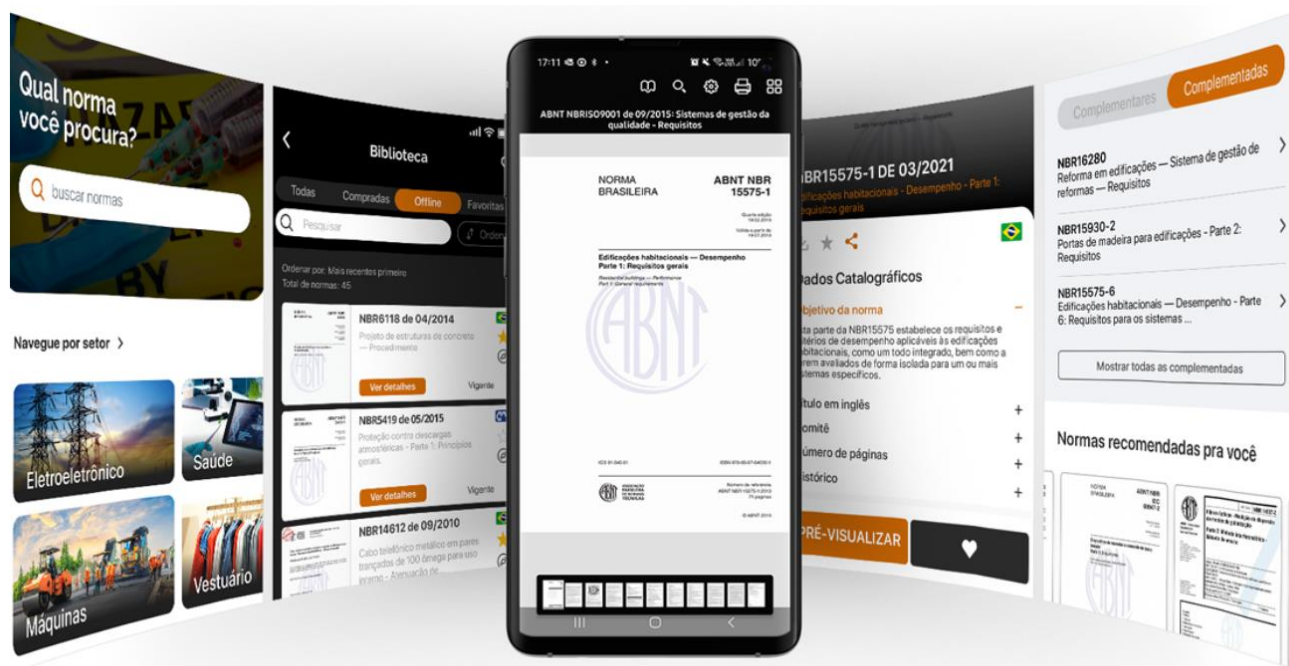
Qual norma você procura?

buscar normas

Navegue por setor >

Eletroeletrônico

Saúde

Máquinas

Vestuário

<

Biblioteca

Todas

Compradas

Offline

Favoritas

Pesquisar

Ordenar

Ordenar por: Mais recentes primeiro

Total de normas: 45

NBR6118 de 04/2014

Projeto de estruturas de concreto — Procedimento

Ver detalhes

Vigente

NBR5419 de 05/2015

Proteção contra descargas atmosféricas - Parte 1: Princípios gerais.

Ver detalhes

Vigente

NBR14612 de 09/2010

Cabo telefônico metálico em pares trançados de 100 ômega para uso interno - Avaliação de

17:11

ABNT NBRISO9001 de 09/2015: Sistemas de gestão da qualidade - Requisitos

NORMA BRASILEIRA

ABNT NBR 15575-1

Edificações habitacionais — Desempenho Parte 1: Requisitos gerais

Residential buildings — Performance Part 1: General requirements

ABNT

NBR15575-1 DE 03/2021

Edificações habitacionais - Desempenho - Parte 1: Requisitos gerais

Dados Catalográficos

Objetivo da norma

Esta parte da NBR15575 estabelece os requisitos e critérios de desempenho aplicáveis às edificações habitacionais, como um todo integrado, bem como a serem avaliados de forma isolada para um ou mais sistemas específicos.

Título em inglês

Comitê

Número de páginas

Histórico

PRÉ-VISUALIZAR

Complementares

Complementadas

NBR16280

Reforma em edificações — Sistema de gestão de reformas — Requisitos

NBR15930-2

Portas de madeira para edificações - Parte 2: Requisitos

NBR15575-6

Edificações habitacionais — Desempenho - Parte 6: Requisitos para os sistemas ...

Mostrar todas as complementadas

Normas recomendadas pra você